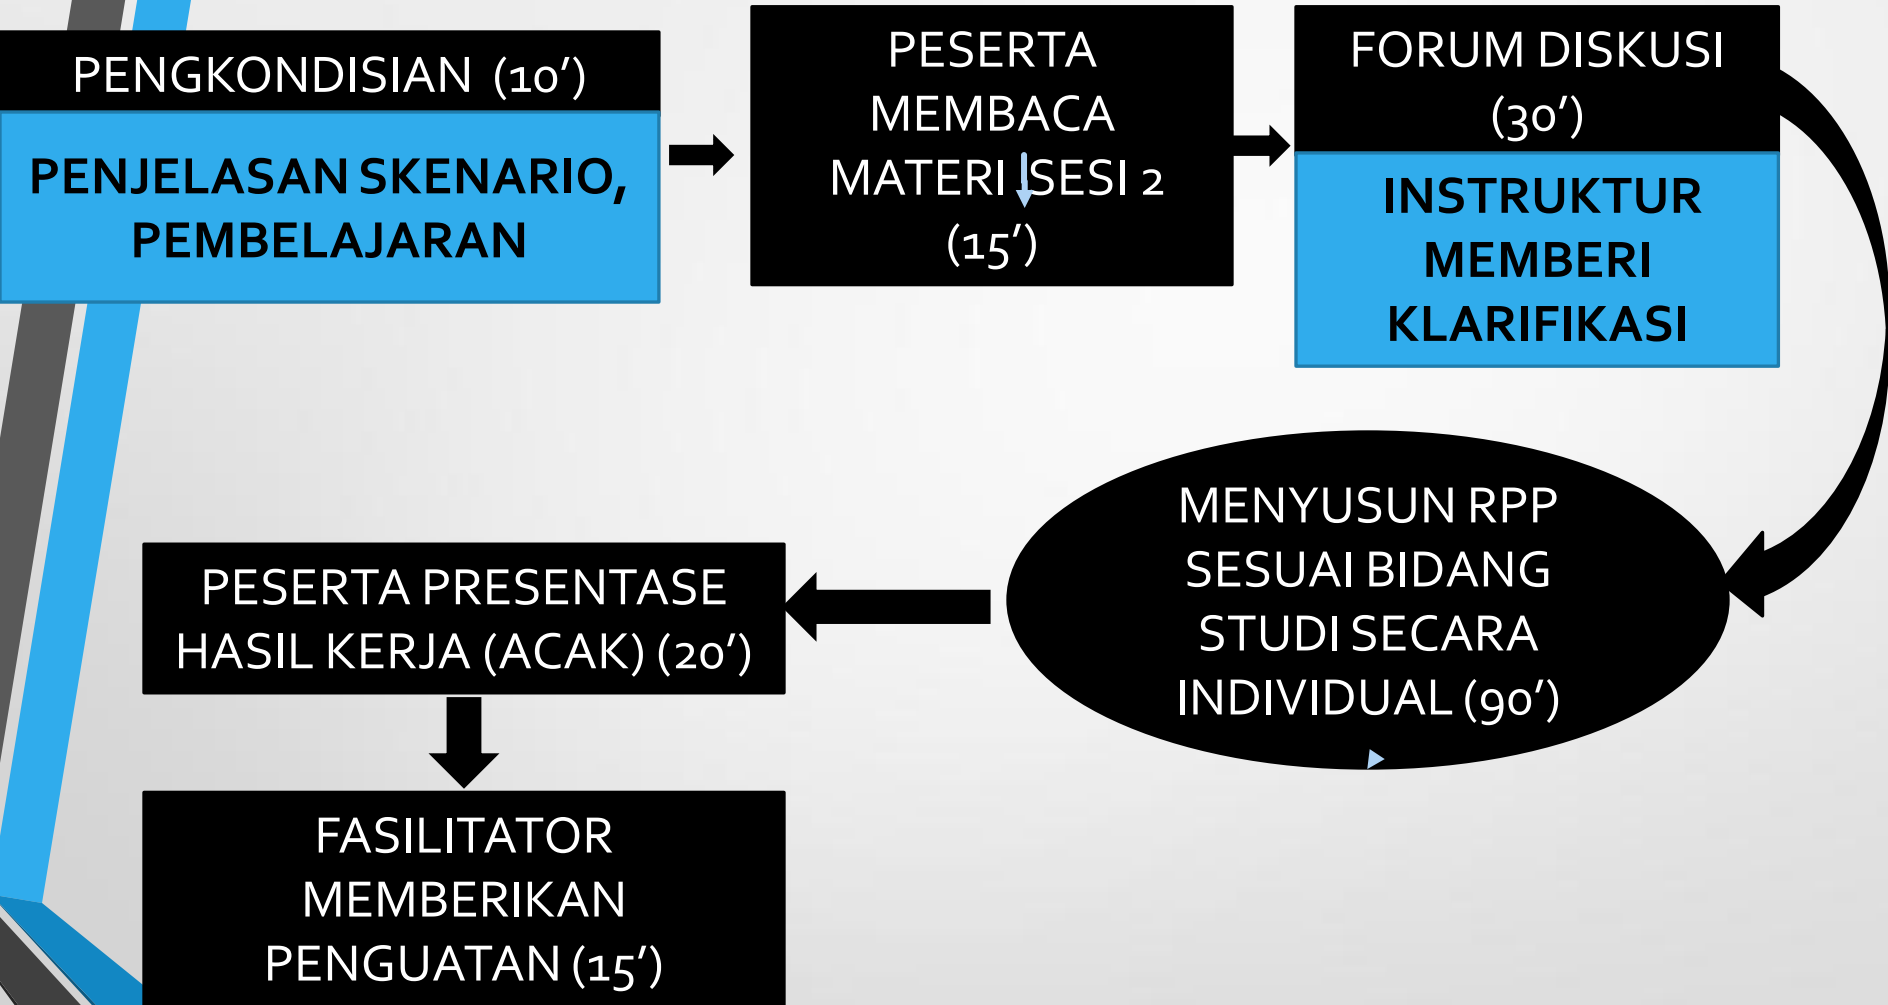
PENGKONDISIAN (10')

PENJELASAN SKENARIO, PEMBELAJARAN

PESERTA MEMBACA MATERI SESI 2 (15')

FORUM DISKUSI (30')

INSTRUKTUR MEMBERI KLARIFIKASI

MENYUSUN RPP SESUAI BIDANG STUDI SECARA INDIVIDUAL (90')

PESERTA PRESENTASE HASIL KERJA (ACAK) (20')

FASILITATOR MEMBERIKAN PENGUATAN (15')